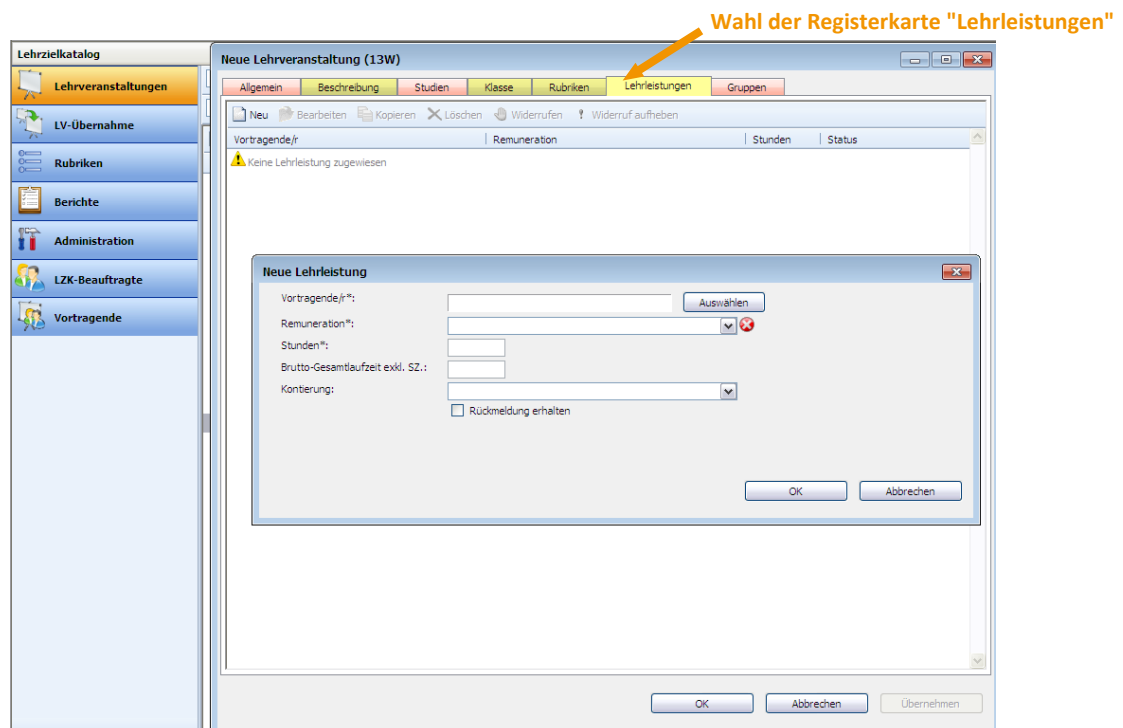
Wahl der Registerkarte "Lehrleistungen"

Lehrzielkatalog

Lehrveranstaltungen

LV-Übernahme

Rubriken

Berichte

Administration

LZK-Beauftragte

Vortragende

Neue Lehrveranstaltung (13W)

Allgemein | Beschreibung | Studien | Klasse | Rubriken | Lehrleistungen | Gruppen

Neu | Bearbeiten | Kopieren | Löschen | Widerrufen | Widerruf aufheben

| Vortragende/r | Remuneration | Stunden | Status |
|---|---|---|---|
| Keine Lehrleistung zugewiesen | | | |

Neue Lehrleistung

Vortragende/r*: Auswählen

Remuneration*:

Stunden*:

Brutto-Gesamtlaufzeit exkl. SZ.:

Kontierung:

Rückmeldung erhalten

OK | Abbrechen

OK | Abbrechen | Übernehmen